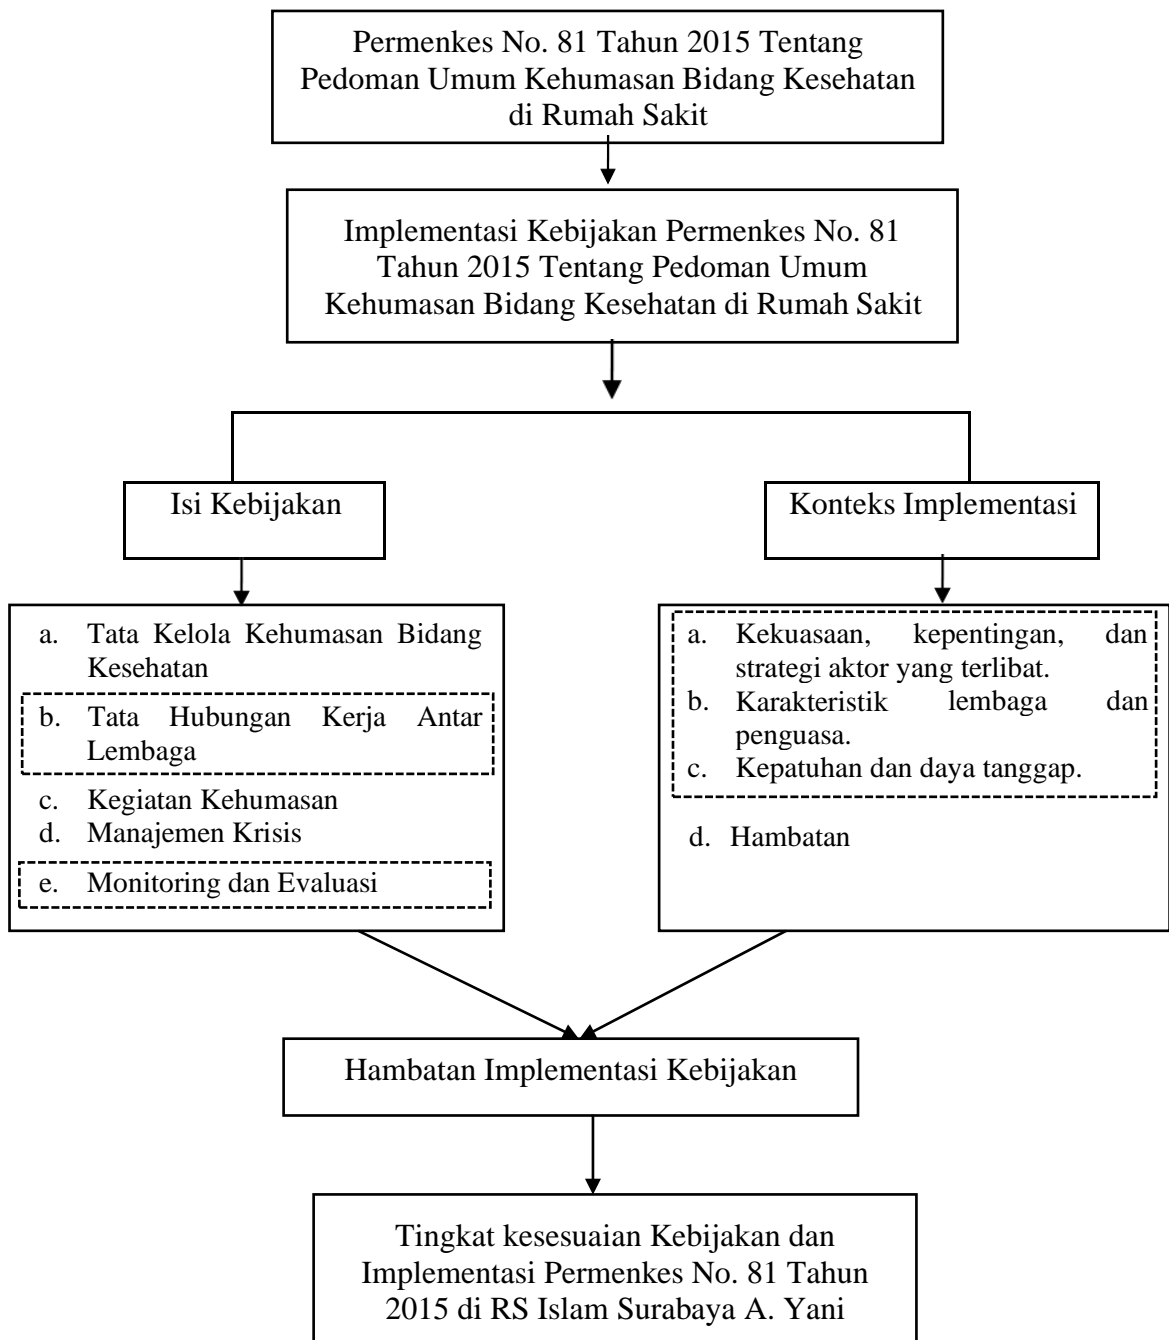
Permenkes No. 81 Tahun 2015 Tentang Pedoman Umum Kehumasan Bidang Kesehatan di Rumah Sakit

Implementasi Kebijakan Permenkes No. 81 Tahun 2015 Tentang Pedoman Umum Kehumasan Bidang Kesehatan di Rumah Sakit

Isi Kebijakan

a. Tata Kelola Kehumasan Bidang Kesehatan
b. Tata Hubungan Kerja Antar Lembaga
c. Kegiatan Kehumasan
d. Manajemen Krisis
e. Monitoring dan Evaluasi

Konteks Implementasi

a. Kekuasaan, kepentingan, dan strategi aktor yang terlibat.
b. Karakteristik lembaga dan penguasa.
c. Kepatuhan dan daya tanggap.
d. Hambatan

Hambatan Implementasi Kebijakan

Tingkat kesesuaian Kebijakan dan Implementasi Permenkes No. 81 Tahun 2015 di RS Islam Surabaya A. Yani